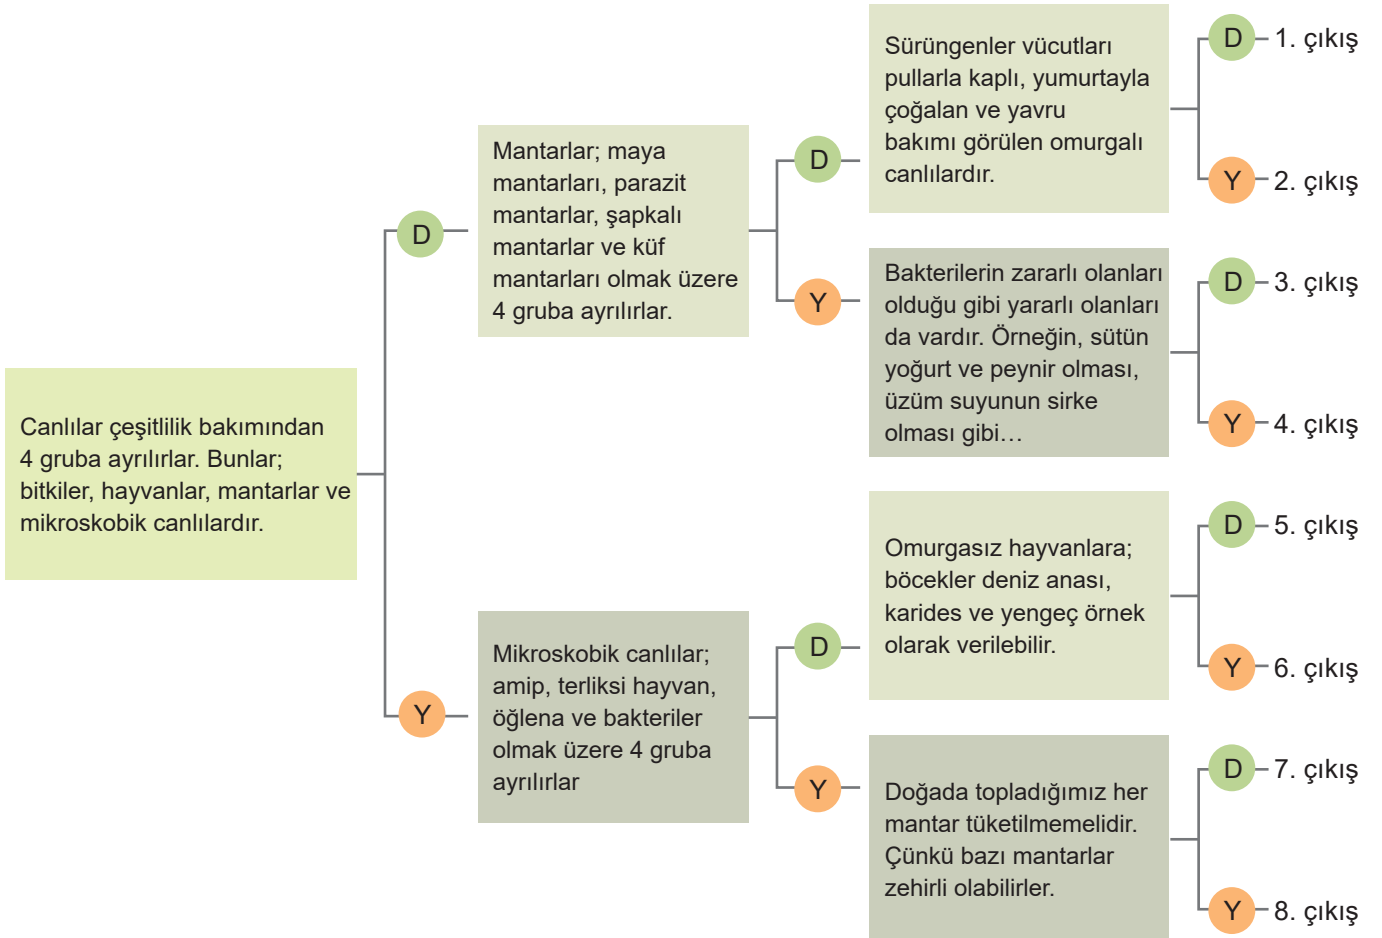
Canlılar çeşitlilik bakımından 4 gruba ayrılırlar. Bunlar; bitkiler, hayvanlar, mantarlar ve mikroskobik canlılardır.

D

Mantarlar; maya mantarları, parazit mantarlar, şapkalı mantarlar ve küf mantarları olmak üzere 4 gruba ayrılırlar.

D

Sürüngenler vücutları pullarla kaplı, yumurtayla çoğalan ve yavru bakımı görülen omurgalı canlılardır.

D 1. çıkış

Y 2. çıkış

Y

Bakterilerin zararlı olanları olduğu gibi yararlı olanları da vardır. Örneğin, sütün yoğurt ve peynir olması, üzüm suyunun sirke olması gibi…

D 3. çıkış

Y 4. çıkış

Y

Mikroskobik canlılar; amip, terliksi hayvan, öğlena ve bakteriler olmak üzere 4 gruba ayrılırlar

D

Omurgasız hayvanlara; böcekler deniz anası, karides ve yengeç örnek olarak verilebilir.

D 5. çıkış

Y 6. çıkış

Y

Doğada topladığımız her mantar tüketilmemelidir. Çünkü bazı mantarlar zehirli olabilirler.

D 7. çıkış

Y 8. çıkış